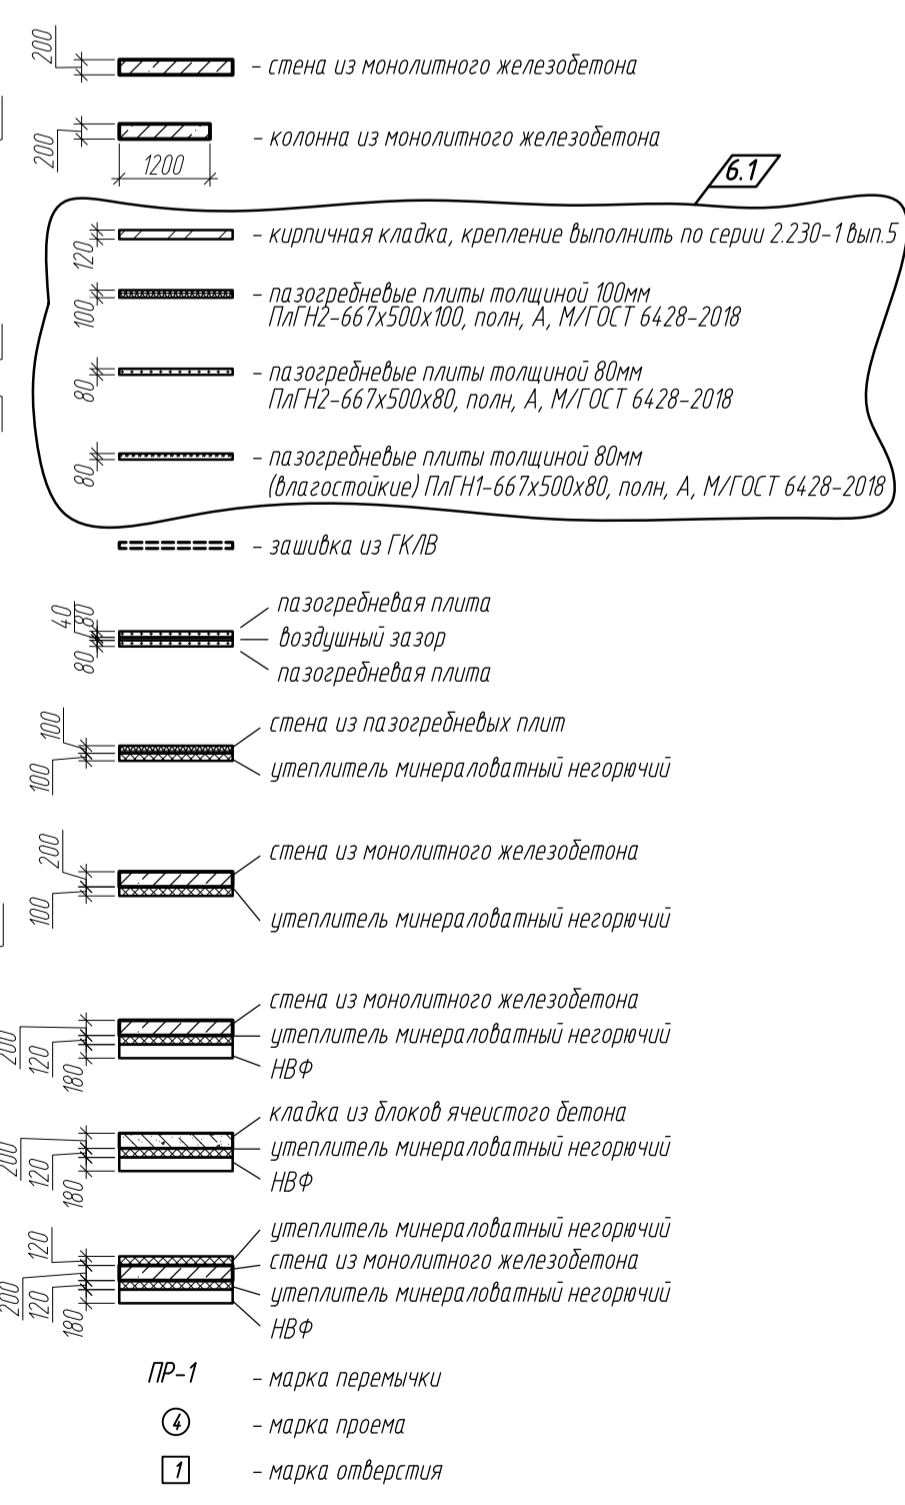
200 – стена из монолитного железобетона

200 – колонна из монолитного железобетона
1200

6.1

120 – кирпичная кладка, крепление выполнить по серии 2.230-1 вып.5

100 – пазогребневые плиты толщиной 100мм ПлГН2-667х500х100, полн, А, М/ГОСТ 6428-2018

80 – пазогребневые плиты толщиной 80мм ПлГН2-667х500х80, полн, А, М/ГОСТ 6428-2018

80 – пазогребневые плиты толщиной 80мм (влагостойкие) ПлГН1-667х500х80, полн, А, М/ГОСТ 6428-2018

– зашивка из ГКЛВ

40 80 80
пазогребневая плита
воздушный зазор
пазогребневая плита

100 100
стена из пазогребневых плит
утеплитель минераловатный негорючий

200 100
стена из монолитного железобетона
утеплитель минераловатный негорючий

200 120 180
стена из монолитного железобетона
утеплитель минераловатный негорючий
НВФ

200 120 180
кладка из блоков ячеистого бетона
утеплитель минераловатный негорючий
НВФ

120 200 120 180
утеплитель минераловатный негорючий
стена из монолитного железобетона
утеплитель минераловатный негорючий
НВФ

ПР-1 – марка перемычки
4 – марка проема
1 – марка отверстия